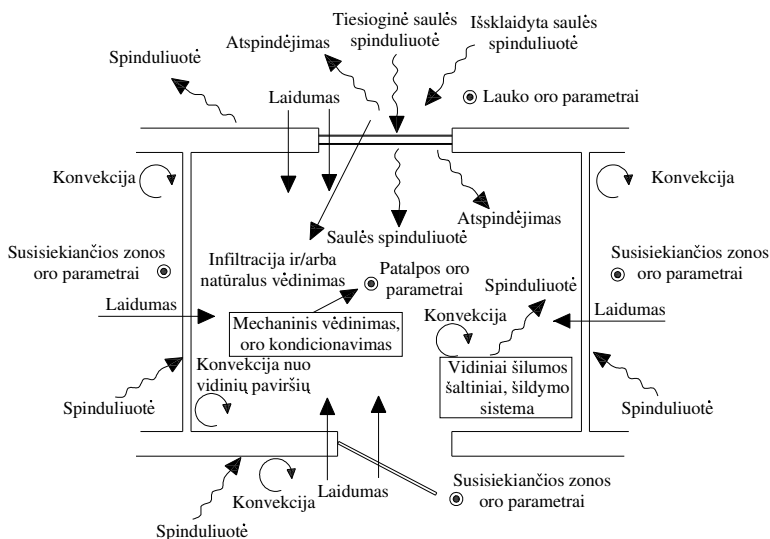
Tiesioginė saulės spinduliuotė

Išsklaidyta saulės spinduliuotė

Atspindėjimas

Spinduliuotė

Laidumas

Lauko oro parametrai

Konvekcija

Konvekcija

Atspindėjimas

Saulės spinduliuotė

Susisiekiančios zonos oro parametrai

Infiltracija ir/arba natūralus vėdinimas

Patalpos oro parametrai

Susisiekiančios zonos oro parametrai

Spinduliuotė

Laidumas

Laidumas

Konvekcija

Mechaninis vėdinimas, oro kondicionavimas

Konvekcija nuo vidinių paviršių

Vidiniai šilumos šaltiniai, šildymo sistema

Spinduliuotė

Spinduliuotė

Konvekcija

Laidumas

Susisiekiančios zonos oro parametrai

Spinduliuotė